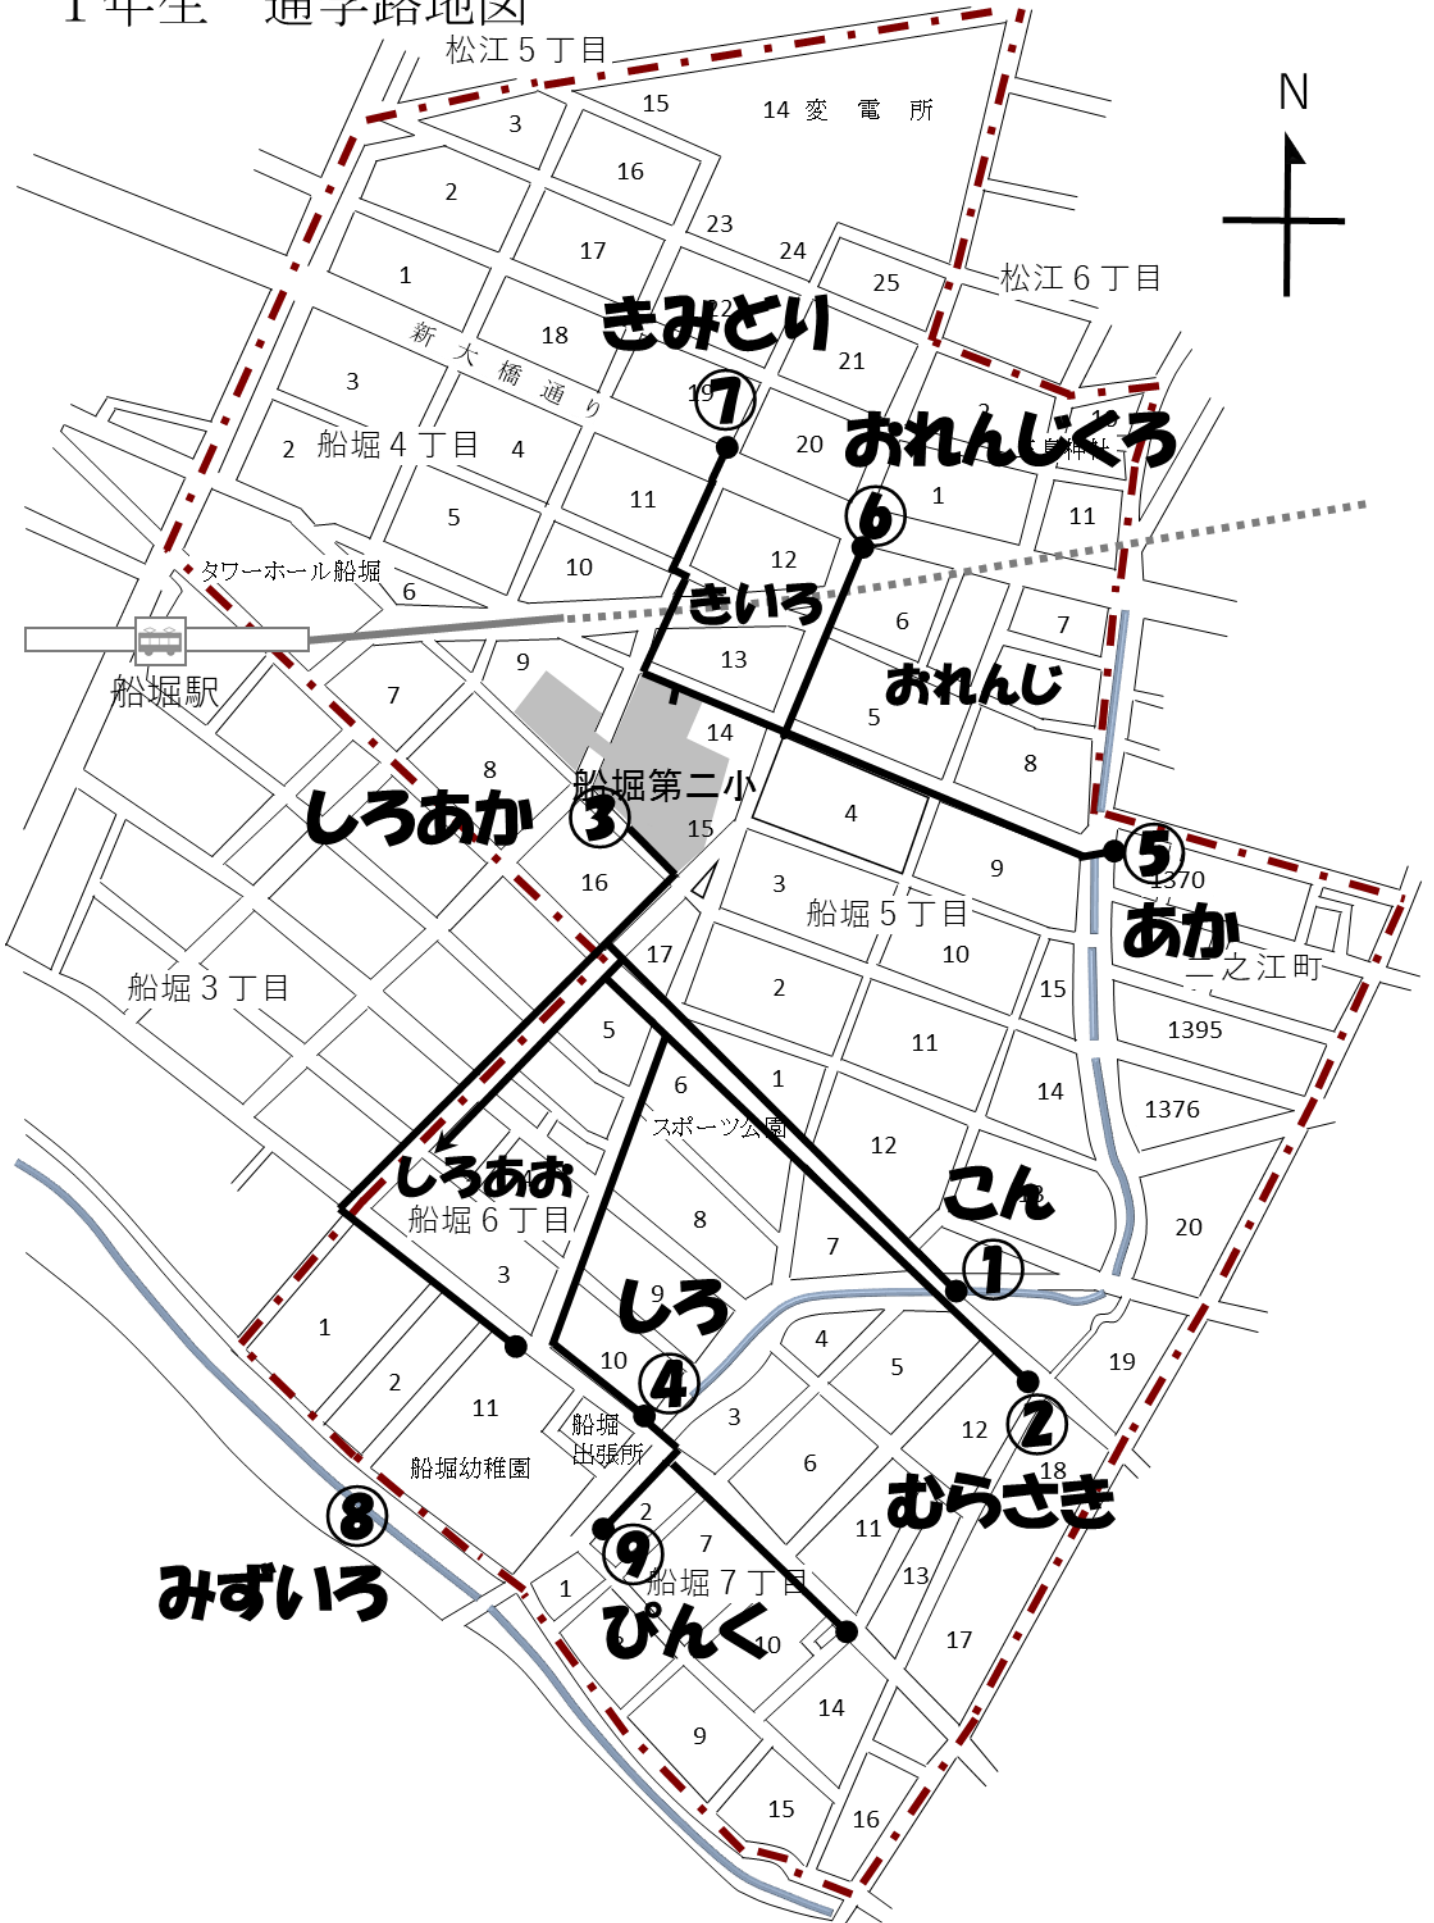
1年生　通学路地図

松江５丁目
N
3
15
14 変　電　所
16
2
23
17
24
1
25
松江６丁目
新大橋通り
18
きみどり
22
21
3
19
⑦
2 船堀４丁目 4
20
おれんじくろ
1
5
11
11
⑥
タワーホール船堀
10
12
6
きいろ
6
7
船堀駅
9
13
おれんじ
7
5
14
8
8
船堀第二小
しろあか
③
15
4
⑤
9
16
3
1370
船堀５丁目
あか
17
10
二之江町
船堀３丁目
2
15
5
1395
11
6
1
14
1376
スポーツ公園
12
しろあお
こん
船堀６丁目
8
20
7
3
①
1
しろ
9
4
19
10
5
2
④
11
船堀出張所
3
12
②
船堀幼稚園
6
18
むらさき
2
11
⑧
7
⑨
13
みずいろ
1
船堀７丁目
ぴんく
10
17
14
9
15
16